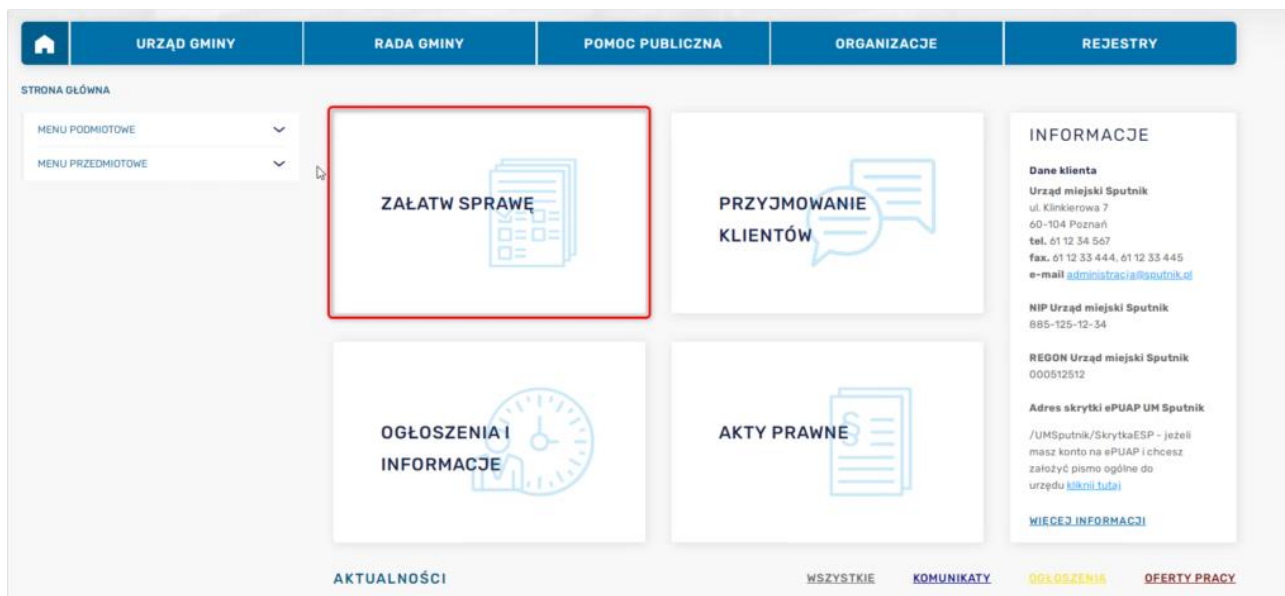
URZĄD GMINY RADA GMINY POMOC PUBLICZNA ORGANIZACJE REJESTRY

STRONA GŁÓWNA

MENU PODMIOTOWE

MENU PRZEDMIOTOWE

ZAŁATW SPRAWĘ

PRZYJMOWANIE KLIENTÓW

OGŁOSZENIA I INFORMACJE

AKTY PRAWNE

INFORMACJE

Dane klienta
Urząd miejski Sputnik
ul. Klinkierowa 7
60-104 Poznań
tel. 61 12 34 567
fax. 61 12 33 444, 61 12 33 445
e-mail administracja@sputnik.pl

NIP Urząd miejski Sputnik
885-125-12-34

REGON Urząd miejski Sputnik
000512512

Adres skrytki ePUAP UM Sputnik

/UMSputnik/SkrytkaESP - jeżeli masz konto na ePUAP i chcesz założyć pismo ogólne do urzędu kliknij tutaj

WIĘCEJ INFORMACJI

AKTUALNOŚCI

WSZYSTKIE KOMUNIKATY OGŁOSZENIA OFERTY PRACY